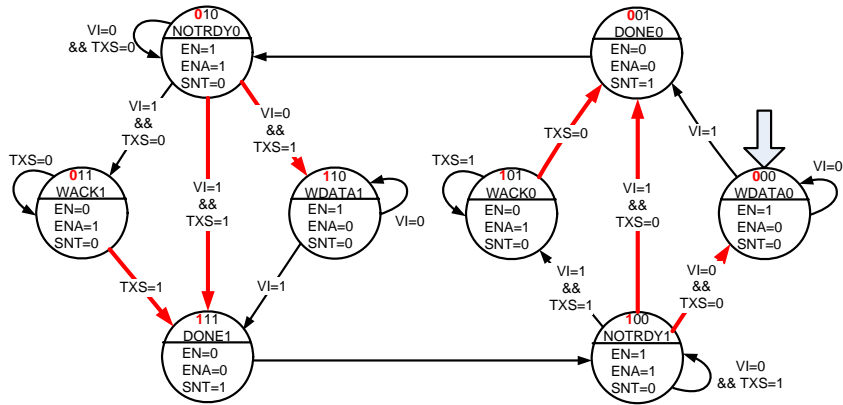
VI=0 && TXS=0

010
NOTRDY0
EN=1
ENA=1
SNT=0

001
DONE0
EN=0
ENA=0
SNT=1

VI=1 && TXS=0

VI=0 && TXS=1

TXS=0

VI=1

TXS=0

011
WACK1
EN=0
ENA=1
SNT=0

VI=1 && TXS=1

110
WDATA1
EN=1
ENA=0
SNT=0

VI=0

TXS=1

101
WACK0
EN=0
ENA=1
SNT=0

VI=1 && TXS=0

000
WDATA0
EN=1
ENA=0
SNT=0

VI=0

TXS=1

VI=1

111
DONE1
EN=0
ENA=0
SNT=1

VI=1 && TXS=1

VI=0 && TXS=0

100
NOTRDY1
EN=1
ENA=1
SNT=0

VI=0 && TXS=1